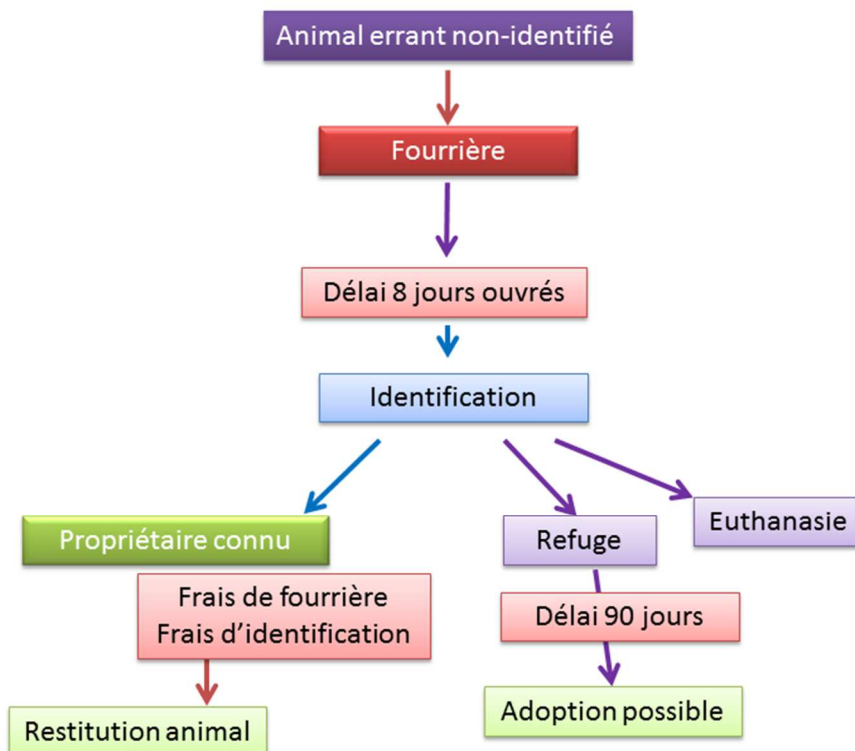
Animal errant non-identifié

Fourrière

Délai 8 jours ouvrés

Identification

Propriétaire connu

Refuge

Euthanasie

Frais de fourrière
Frais d'identification

Délai 90 jours

Restitution animal

Adoption possible